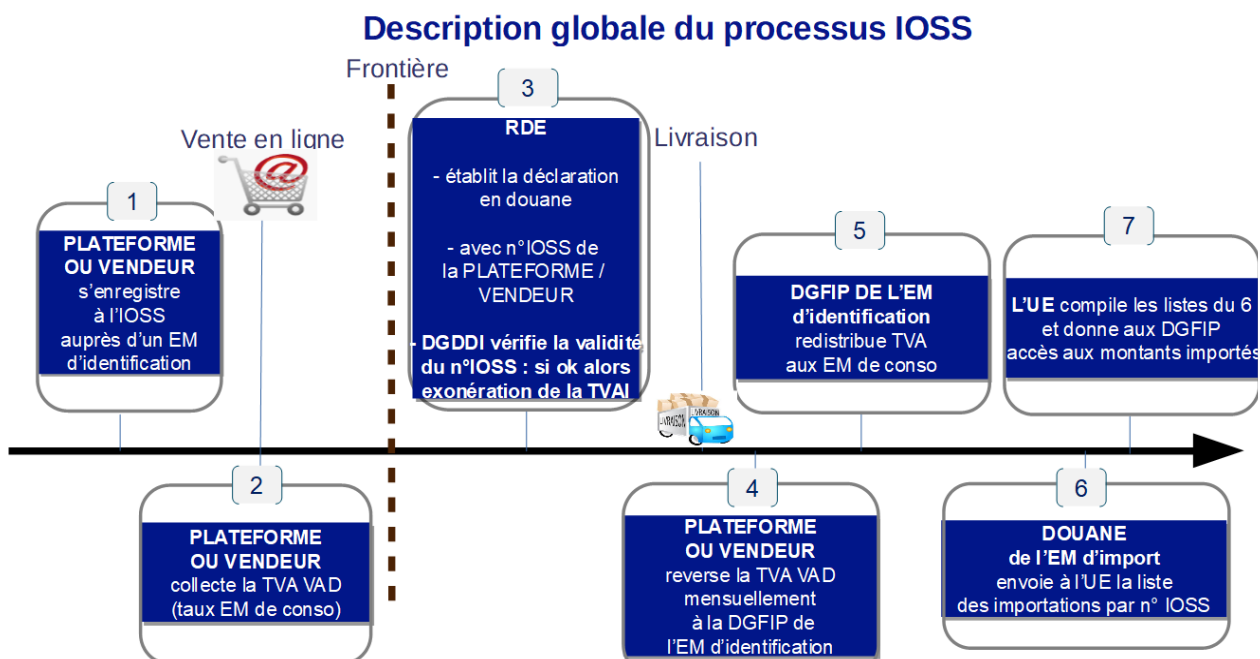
Description globale du processus IOSS

Frontière

Vente en ligne

1

PLATEFORME OU VENDEUR s'enregistre à l'IOSS auprès d'un EM d'identification

2

PLATEFORME OU VENDEUR collecte la TVA VAD (taux EM de conso)

3

RDE

- établit la déclaration en douane

- avec n°IOSS de la PLATEFORME / VENDEUR

- DGDDI vérifie la validité du n°IOSS : si ok alors exonération de la TVAI

Livraison

LIVRAISON

LIVRAISON

4

PLATEFORME OU VENDEUR reverse la TVA VAD mensuellement à la DGFIP de l'EM d'identification

5

DGFIP DE L'EM d'identification redistribue TVA aux EM de conso

6

DOUANE de l'EM d'import envoie à l'UE la liste des importations par n° IOSS

7

L'UE compile les listes du 6 et donne aux DGFIP accès aux montants importés